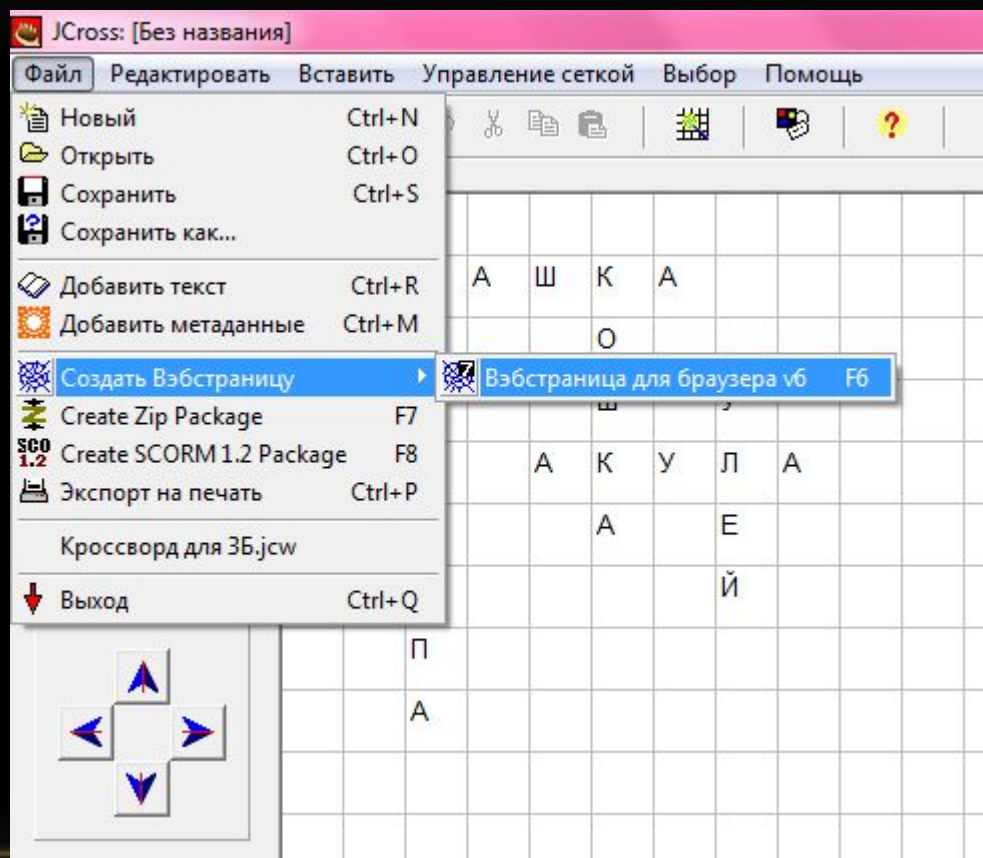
JCross: [Без названия]

Файл Редактировать Вставить Управление сеткой Выбор Помощь

Новый Ctrl+N
Открыть Ctrl+O
Сохранить Ctrl+S
Сохранить как...
Добавить текст Ctrl+R
Добавить метаданные Ctrl+M
Создать Вэбстраницу
Create Zip Package F7
Create SCORM 1.2 Package F8
Экспорт на печать Ctrl+P
Кроссворд для 3Б.jcw
Выход Ctrl+Q

Вэбстраница для браузера v6 F6

А Ш К А
О
Ш
А К У Л А
А Е
Й
П
А